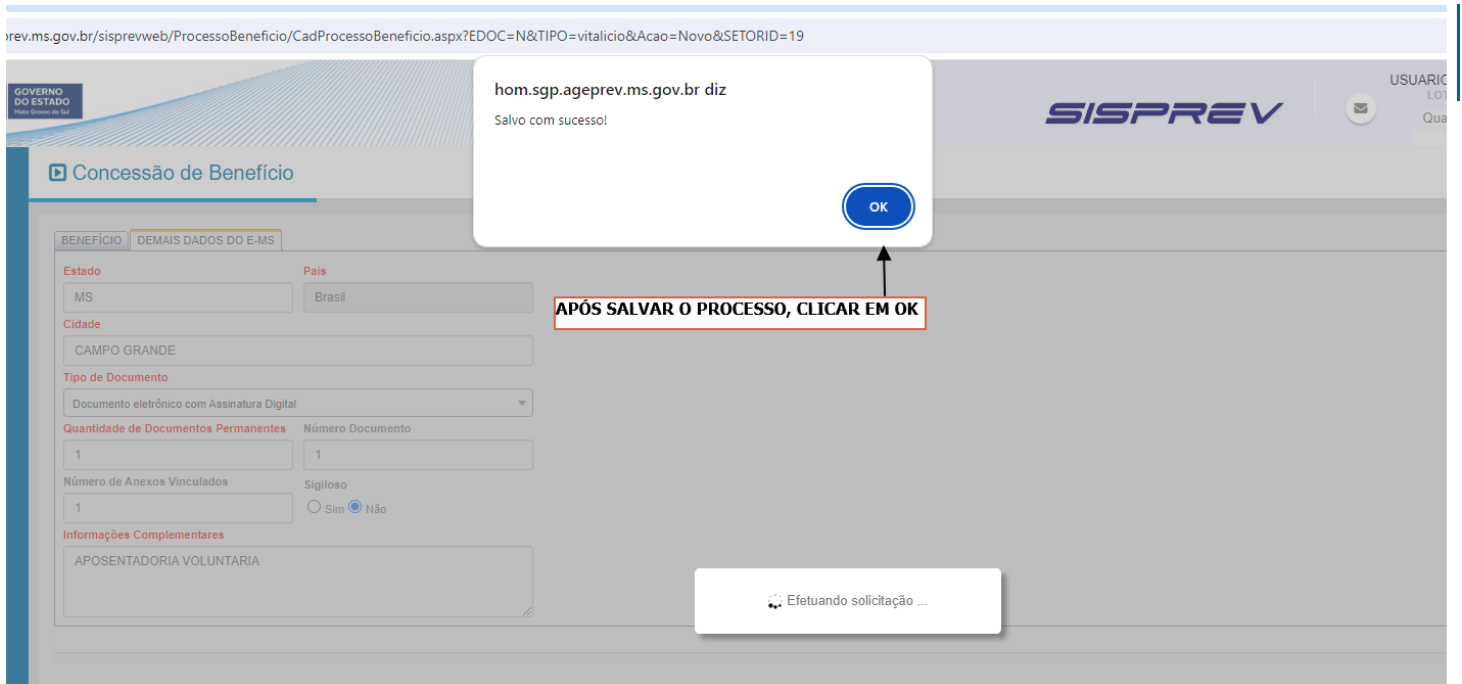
prev.ms.gov.br/sisprevweb/ProcessoBeneficio/CadProcessoBeneficio.aspx?EDOC=N&TIPO=vitalicio&Acao=Novo&SETORID=19

GOVERNO DO ESTADO Mato Grosso do Sul

hom.sgp.ageprev.ms.gov.br diz

Salvo com sucesso!

OK

SISPREV

USUARIO
LOT
Qua

Concessão de Benefício

BENEFÍCIO | DEMAIS DADOS DO E-MS

Estado
MS
País
Brasil
Cidade
CAMPO GRANDE
Tipo de Documento
Documento eletrônico com Assinatura Digital
Quantidade de Documentos Permanentes
1
Número Documento
1
Número de Anexos Vinculados
1
Sigiloso
Sim Não
Informações Complementares
APOSENTADORIA VOLUNTARIA

APÓS SALVAR O PROCESSO, CLICAR EM OK

Efetuando solicitação ...